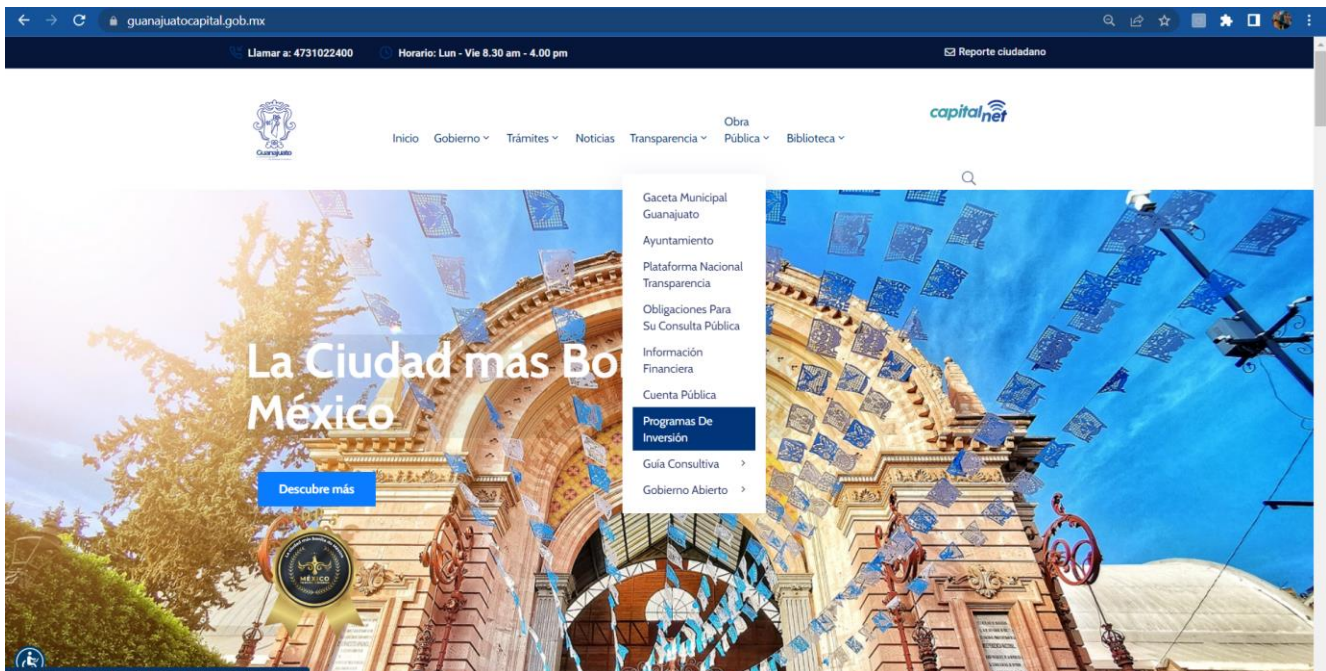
guanajuatocapital.gob.mx

Llamar a: 4731022400
Horario: Lun - Vie 8.30 am - 4.00 pm
Reporte ciudadano

Guanajuato

Inicio
Gobierno
Trámites
Noticias
Transparencia
Obra Pública
Biblioteca

capital net

Gaceta Municipal Guanajuato
Ayuntamiento
Plataforma Nacional Transparencia
Obligaciones Para Su Consulta Pública
Información Financiera
Cuenta Pública
Programas De Inversión
Guía Consultiva
Gobierno Abierto

La Ciudad más Bo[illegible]
México

Descubre más

MÉXICO